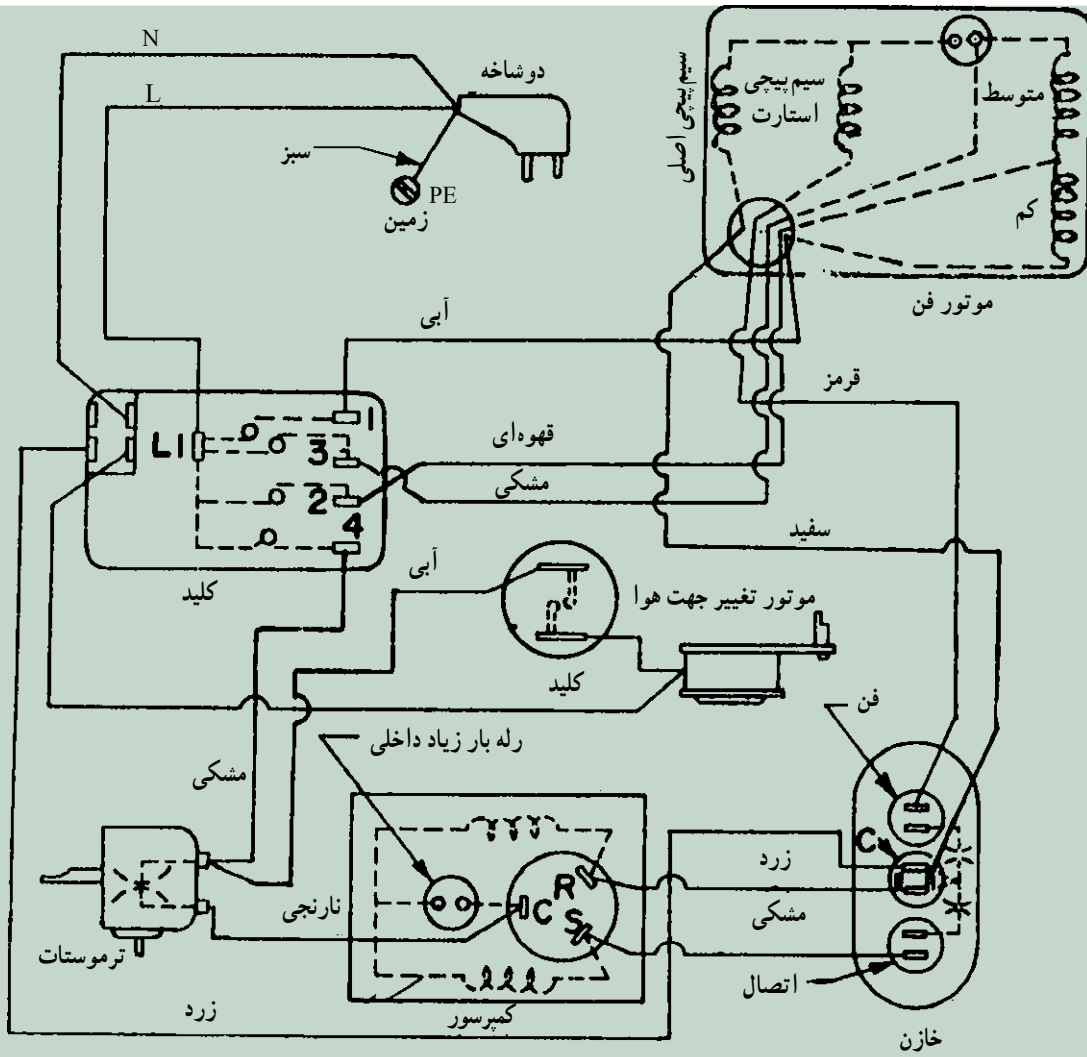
N
L
دوشاخه
سبز
PE
زمین
سیم پیچی اصلی
سیم پیچی استارت
متوسط
کم
موتور فن
آبی
قرمز
L1
1
3
2
4
قهوه‌ای
مشکی
سفید
کلید
آبی
موتور تغییر جهت هوا
کلید
فن
رله بار زیاد داخلی
مشکی
C
R
S
C
زرد
مشکی
نارنجی
ترموستات
اتصال
زرد
کمپرسور
خازن